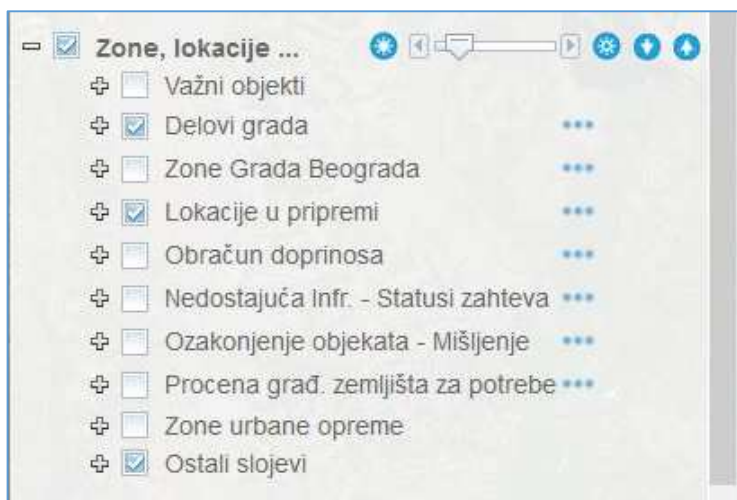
Zone, lokacije ...

Važni objekti

Delovi grada •••

Zone Grada Beograda •••

Lokacije u pripremi •••

Obračun doprinosa •••

Nedostajuća Infr. - Statusi zahteva •••

Ozakonjenje objekata - Mišljenje •••

Procena građ. zemljišta za potrebe •••

Zone urbane opreme

Ostali slojevi